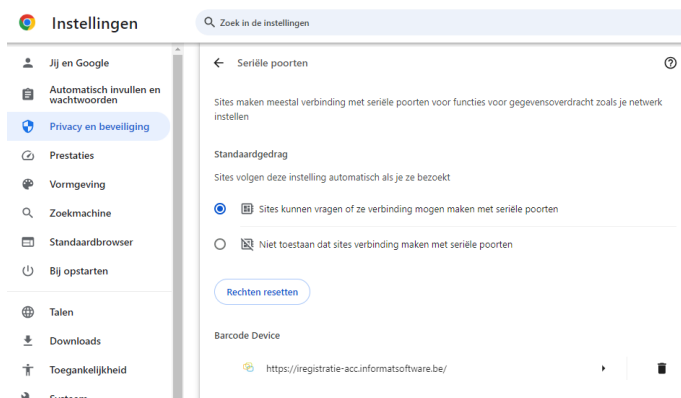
Instellingen

Zoek in de instellingen

Jij en Google
Automatisch invullen en wachtwoorden
Privacy en beveiliging
Prestaties
Vormgeving
Zoekmachine
Standaardbrowser
Bij opstarten
Talen
Downloads
Toegankelijkheid
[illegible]

Seriële poorten

Sites maken meestal verbinding met seriële poorten voor functies voor gegevensoverdracht zoals je netwerk instellen

Standaardgedrag

Sites volgen deze instelling automatisch als je ze bezoekt

Sites kunnen vragen of ze verbinding mogen maken met seriële poorten

Niet toestaan dat sites verbinding maken met seriële poorten

Rechten resetten

Barcode Device

https://iregistratie-acc.informatsoftware.be/